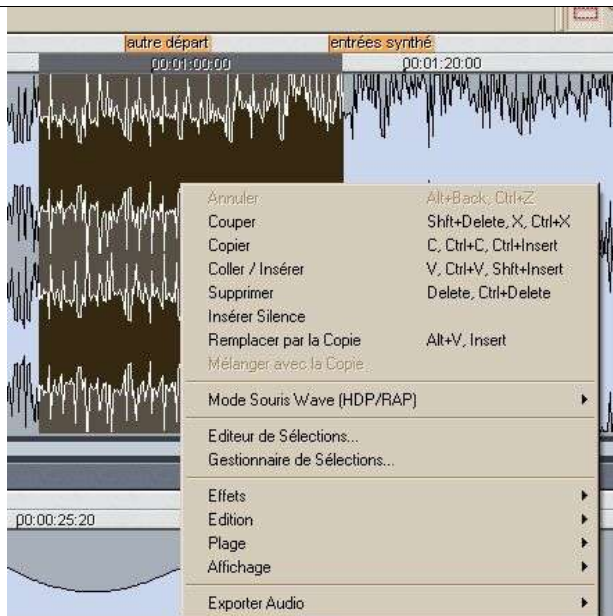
autre départ

entrées synthé

00:01:00:00

00:01:20:00

| | |
|---|---|
| Annuler | Alt+Back, Ctrl+Z |
| Couper | Shft+Delete, X, Ctrl+X |
| Copier | C, Ctrl+C, Ctrl+Insert |
| Coller / Insérer | V, Ctrl+V, Shft+Insert |
| Supprimer | Delete, Ctrl+Delete |
| Insérer Silence | |
| Remplacer par la Copie | Alt+V, Insert |
| Mélanger avec la Copie | |

Mode Souris Wave (HDP/RAP)

Editeur de Sélections...
Gestionnaire de Sélections...

Effets
Edition
Plage
Affichage

Exporter Audio

00:00:25:20